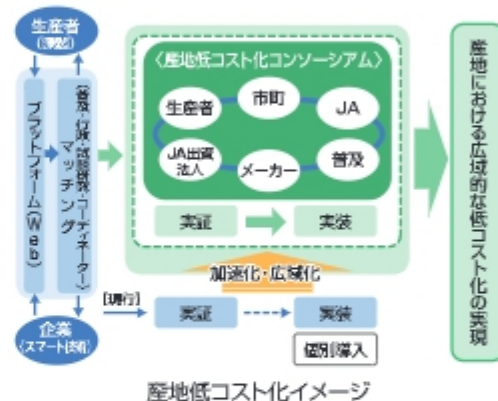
生産者
(課題)

プラットフォーム(Web)

(普及・行政・試験研究・コーディネーター)
マッチング

企業
(スマート技術)

〈産地低コスト化コンソーシアム〉

生産者
市町
JA
JA出資法人
メーカー
普及

実証
実装

加速化・広域化

[現行]
実証
実装
個別導入

産地における広域的な低コスト化の実現

産地低コスト化イメージ